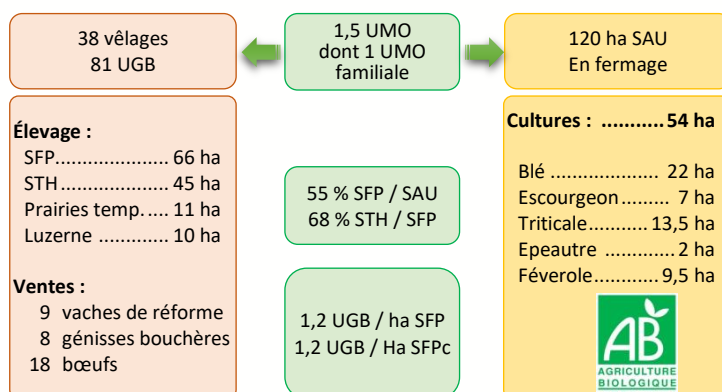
38 vêlages
81 UGB

1,5 UMO
dont 1 UMO
familiale

120 ha SAU
En fermage

Élevage :
SFP..................... 66 ha
STH.................... 45 ha
Prairies temp..... 11 ha
Luzerne ............ 10 ha

Ventes :
9 vaches de réforme
8 génisses bouchères
18 bœufs

55 % SFP / SAU
68 % STH / SFP

1,2 UGB / ha SFP
1,2 UGB / Ha SFPc

Cultures : ...........54 ha

Blé .................... 22 ha
Escourgeon......... 7 ha
Triticale...........13,5 ha
Epeautre .............2 ha
Féverole............9,5 ha

AB
AGRICULTURE
BIOLOGIQUE